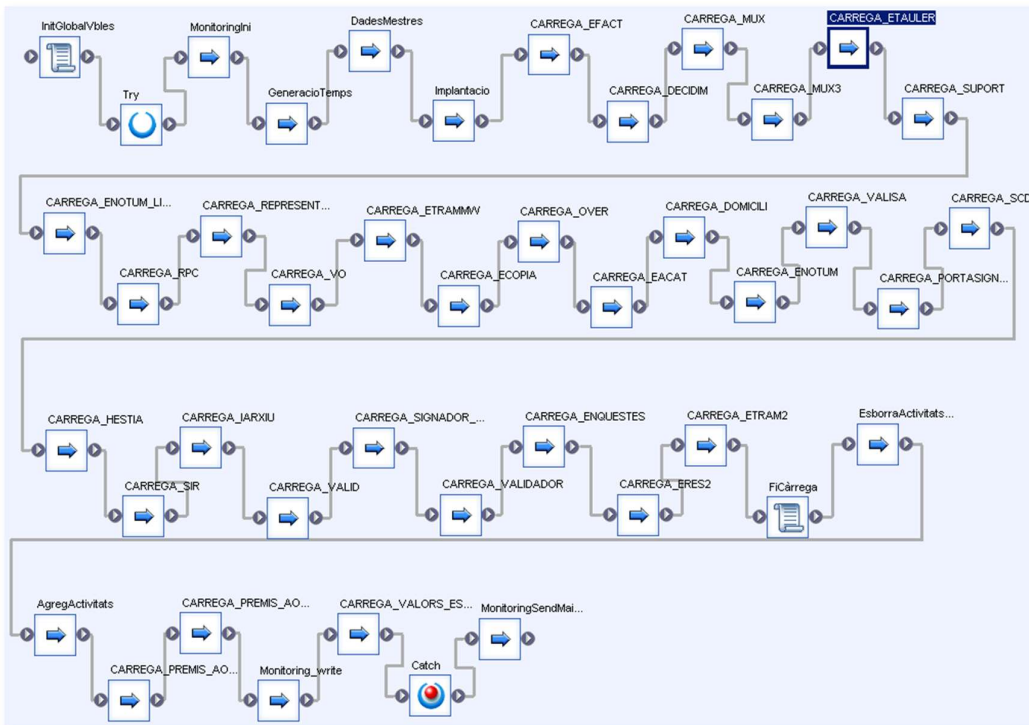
InitGlobalVbles
Try
MonitoringIni
GeneracioTemps
DadesMestres
Implantacio
CARREGA_EFACT
CARREGA_DECIDIM
CARREGA_MUX
CARREGA_MUX3
CARREGA_ETAULER
CARREGA_SUPORT

CARREGA_ENOTUM_LI...
CARREGA_RPC
CARREGA_REPRESENT...
CARREGA_VO
CARREGA_ETRAMMW
CARREGA_ECOPIA
CARREGA_OVER
CARREGA_EACAT
CARREGA_DOMICILI
CARREGA_ENOTUM
CARREGA_VALISA
CARREGA_PORTASIGN...
CARREGA_SCD

CARREGA_HESTIA
CARREGA_SIR
CARREGA_IARXIU
CARREGA_VALID
CARREGA_SIGNADOR_...
CARREGA_VALIDADOR
CARREGA_ENQUESTES
CARREGA_ERES2
CARREGA_ETRAM2
FiCàrrega
EsborraActivitats...

AgregActivitats
CARREGA_PREMIS_AO...
CARREGA_PREMIS_AO...
Monitoring_write
CARREGA_VALORS_ES...
Catch
MonitoringSendMai...